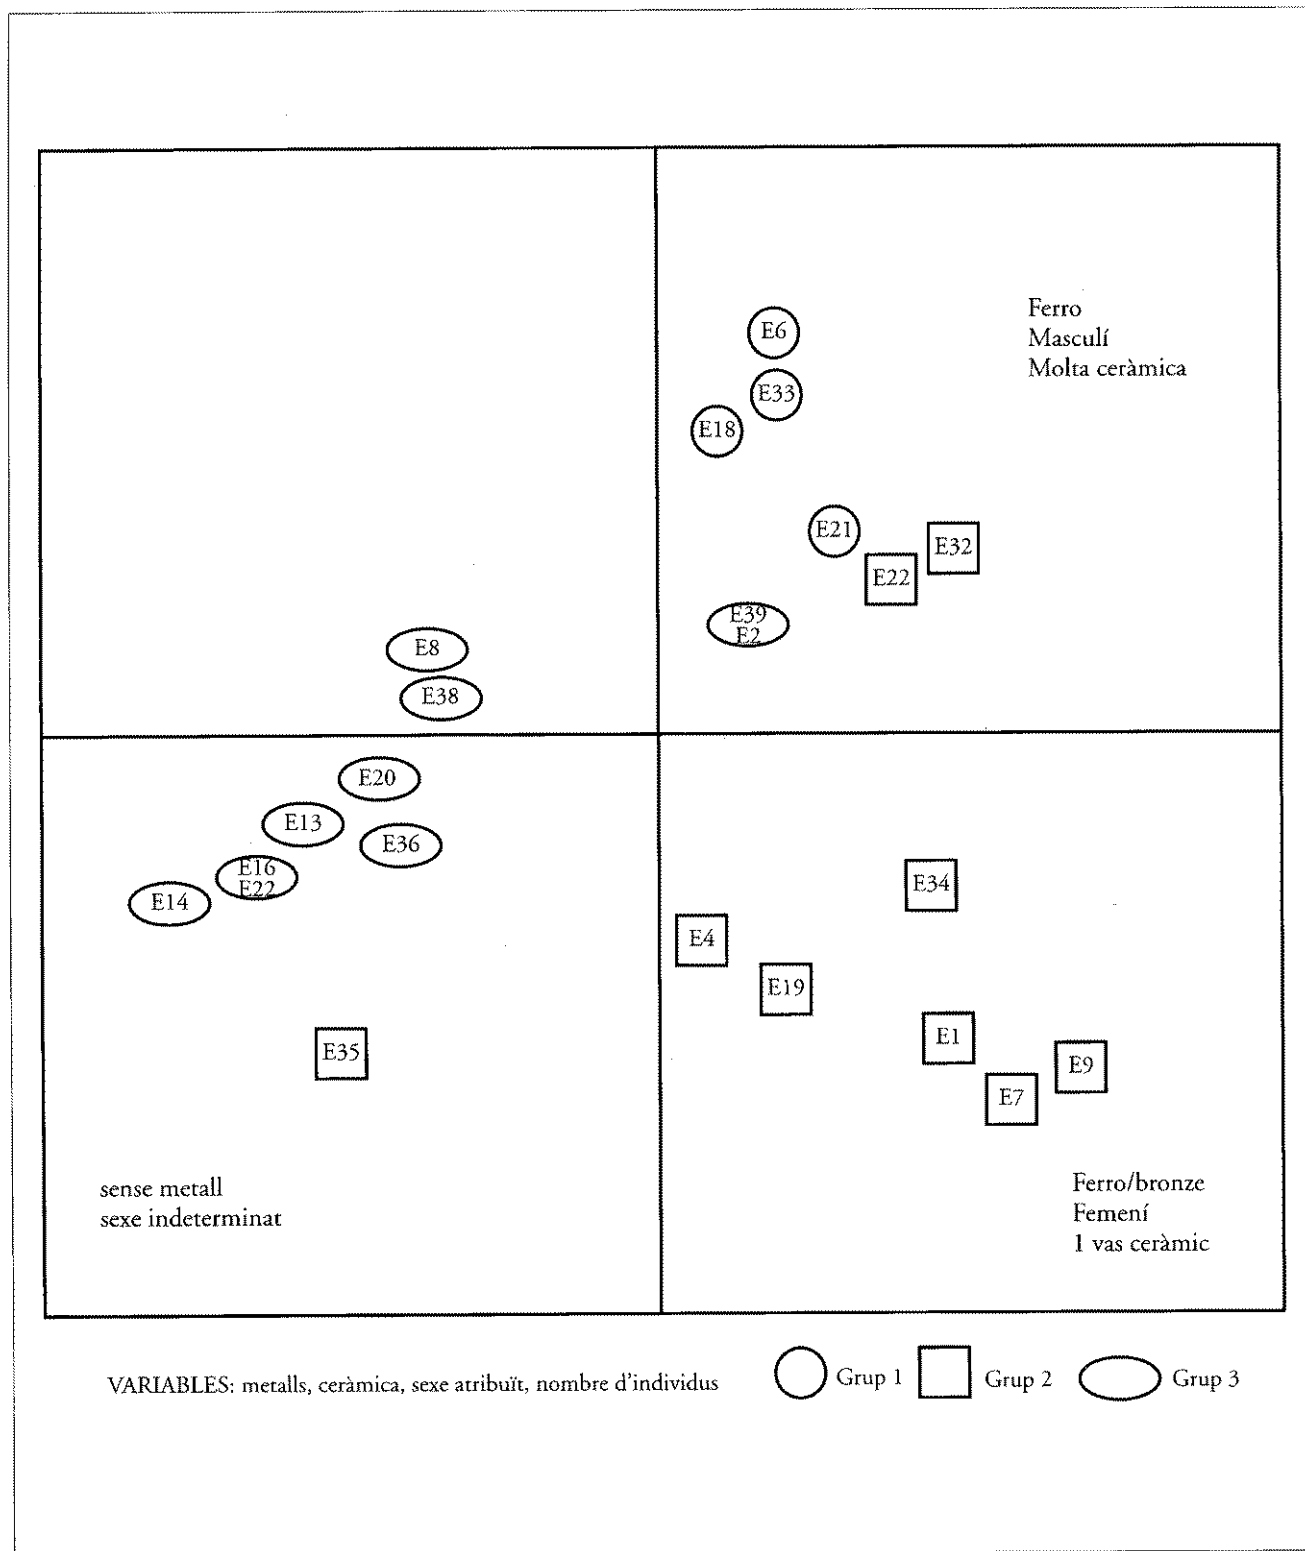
Ferro
Masculí
Molta ceràmica

E6
E33
E18
E21
E32
E22
E39
E2
E8
E38

E20
E13
E36
E16
E22
E14
E35

sense metall
sexe indeterminat

E34
E4
E19
E1
E9
E7

Ferro/bronze
Femení
1 vas ceràmic

VARIABLES: metalls, ceràmica, sexe atribuït, nombre d'individus

Grup 1
Grup 2
Grup 3